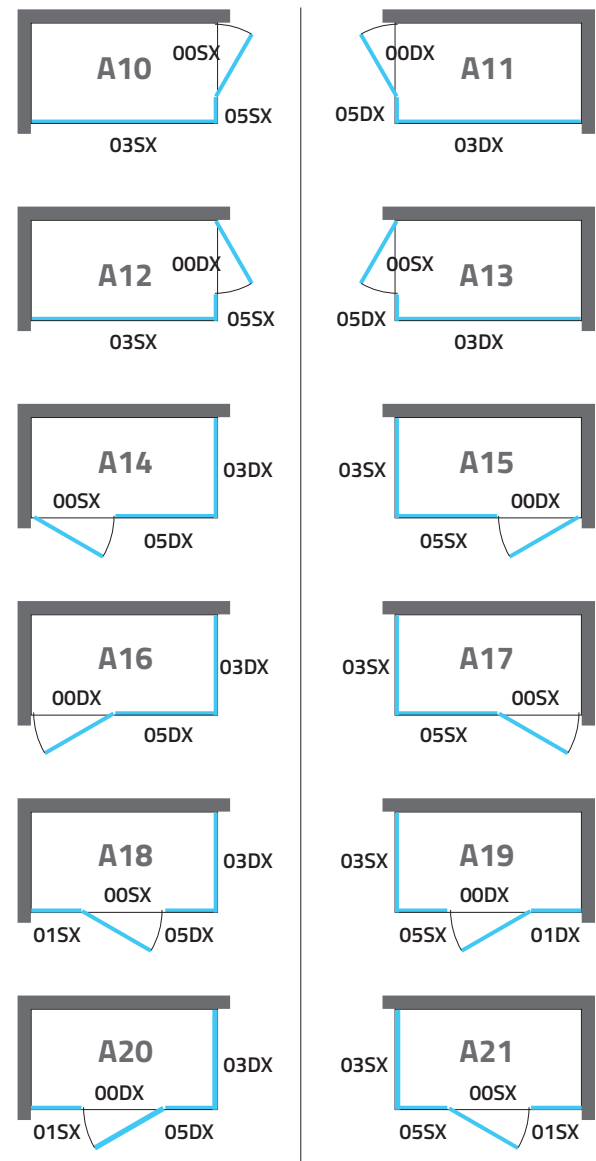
A10
00SX
05SX
03SX

A11
00DX
05DX
03DX

A12
00DX
05SX
03SX

A13
00SX
05DX
03DX

A14
03DX
00SX
05DX

A15
03SX
00DX
05SX

A16
03DX
00DX
05DX

A17
03SX
00SX
05SX

A18
03DX
00SX
01SX
05DX

A19
03SX
00DX
05SX
01DX

A20
03DX
00DX
01SX
05DX

A21
03SX
00SX
05SX
01SX